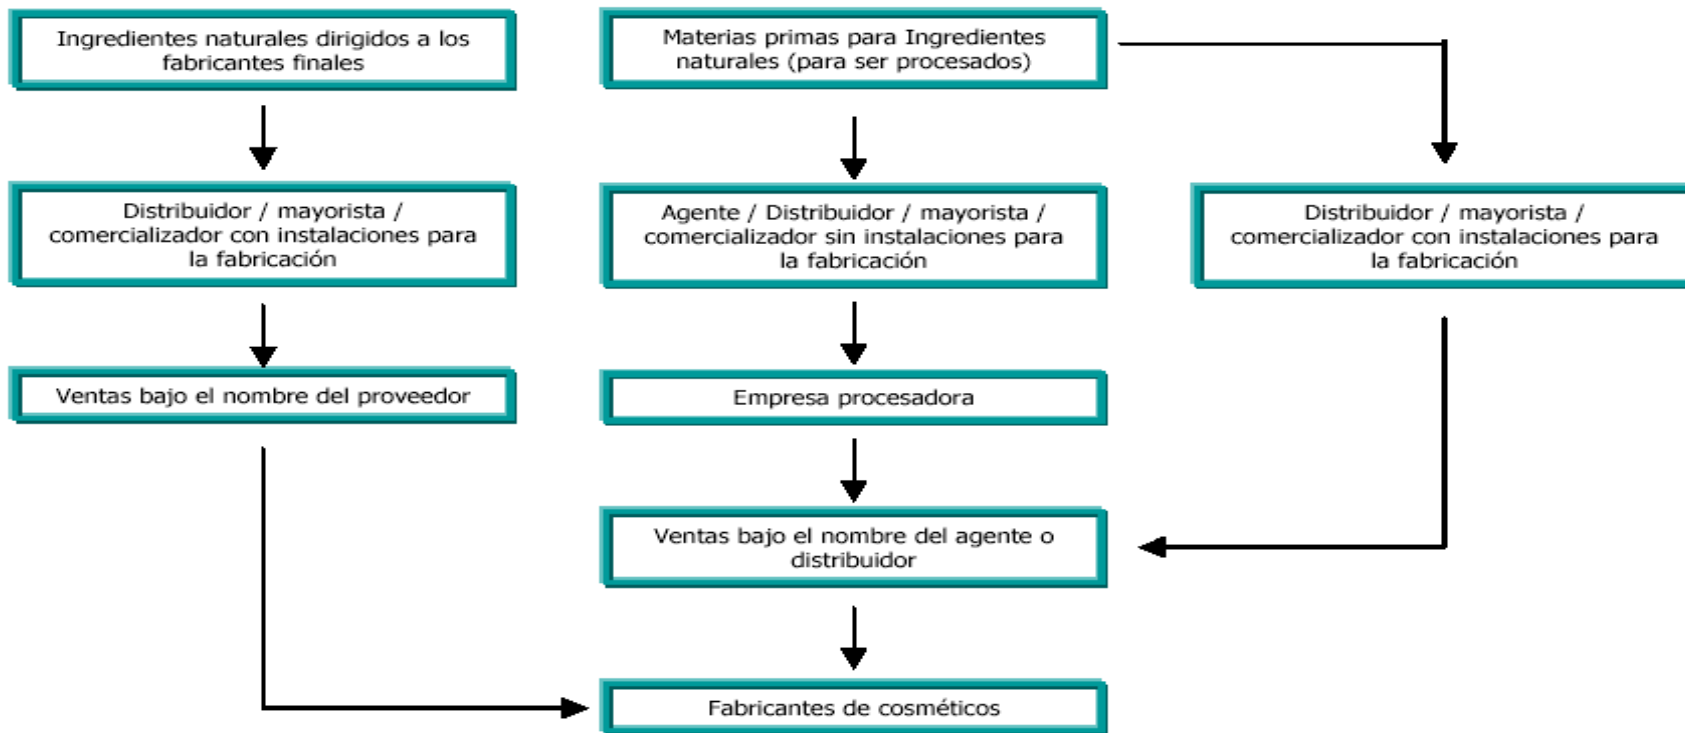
Ingredientes naturales dirigidos a los fabricantes finales

Distribuidor / mayorista / comercializador con instalaciones para la fabricación

Ventas bajo el nombre del proveedor

Materias primas para Ingredientes naturales (para ser procesados)

Agente / Distribuidor / mayorista / comercializador sin instalaciones para la fabricación

Empresa procesadora

Ventas bajo el nombre del agente o distribuidor

Fabricantes de cosméticos

Distribuidor / mayorista / comercializador con instalaciones para la fabricación